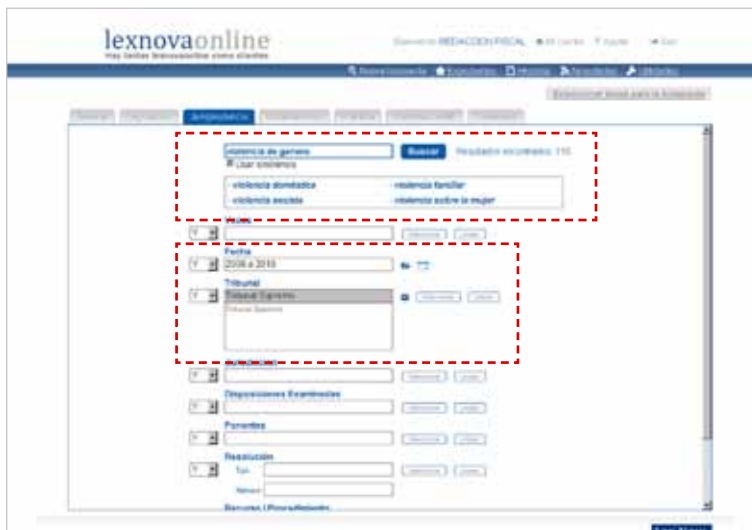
lexnovaonline
Hay tantas lexnovaonline como clientes

Bienvenido REDACCION FISCAL | Mi cuenta | Ayuda | Salir

Búsqueda | Expedientes | Historia | Novedades | Utilidades

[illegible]

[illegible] | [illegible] | Jurisprudencia | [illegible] | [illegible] | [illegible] | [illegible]

violencia de genero
Buscar
Resultados encontrados: 115
Usar sinónimos

- violencia doméstica
- violencia familiar
- violencia sexista
- violencia sobre la mujer

Voces
Y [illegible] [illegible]

Fecha
Y 2008 a 2010

Tribunal
Y Tribunal Supremo
Tribunal Supremo
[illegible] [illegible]

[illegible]
Y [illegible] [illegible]

Disposiciones Examinadas
Y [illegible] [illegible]

Ponentes
Y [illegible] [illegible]

Resolución
Y Tipo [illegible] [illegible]
Número

Recursos / Procedimiento

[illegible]